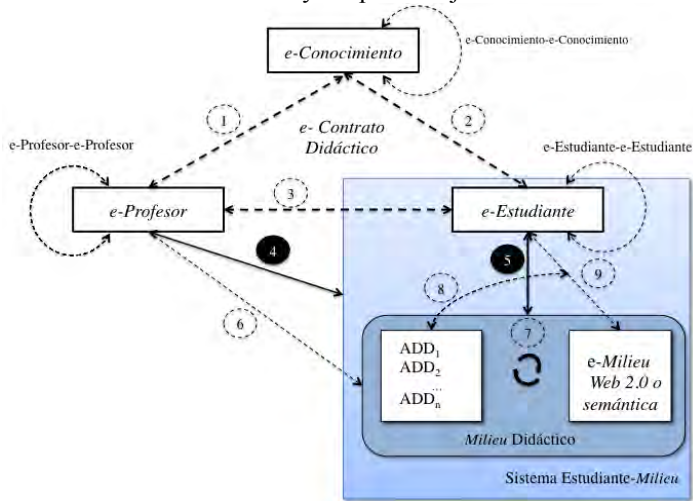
e-Conocimiento

e-Conocimiento-e-Conocimiento

1

2

e- Contrato Didáctico

e-Profesor-e-Profesor

e-Estudiante-e-Estudiante

e-Profesor

3

e-Estudiante

4

5

9

8

6

7

$ADD_1$
$ADD_2$
...
$ADD_n$

e-Milieu Web 2.0 o semántica

Milieu Didáctico

Sistema Estudiante-Milieu